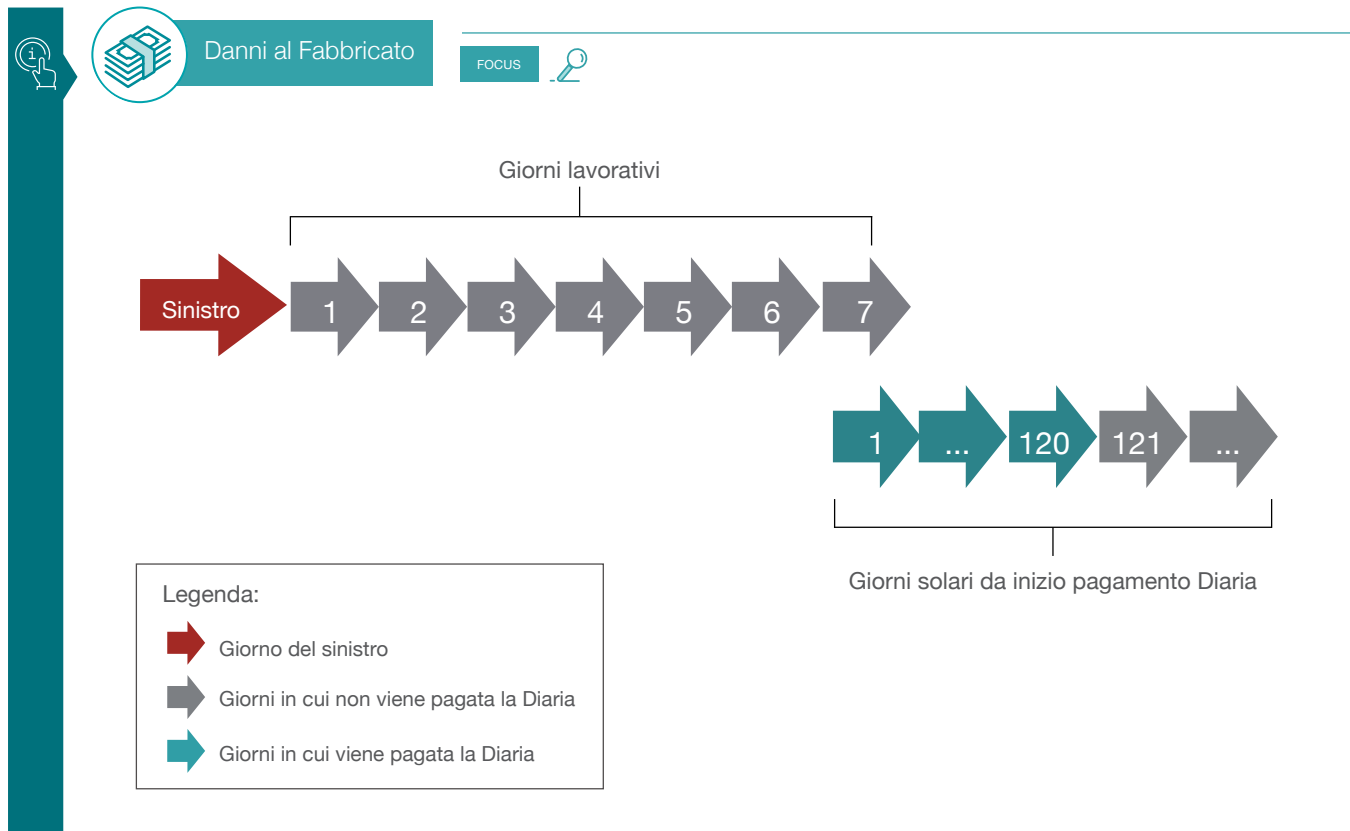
Danni al Fabbricato

FOCUS

Giorni lavorativi

Sinistro 1 2 3 4 5 6 7

1 ... 120 121 ...

Giorni solari da inizio pagamento Diaria

Legenda:

Giorno del sinistro

Giorni in cui non viene pagata la Diaria

Giorni in cui viene pagata la Diaria